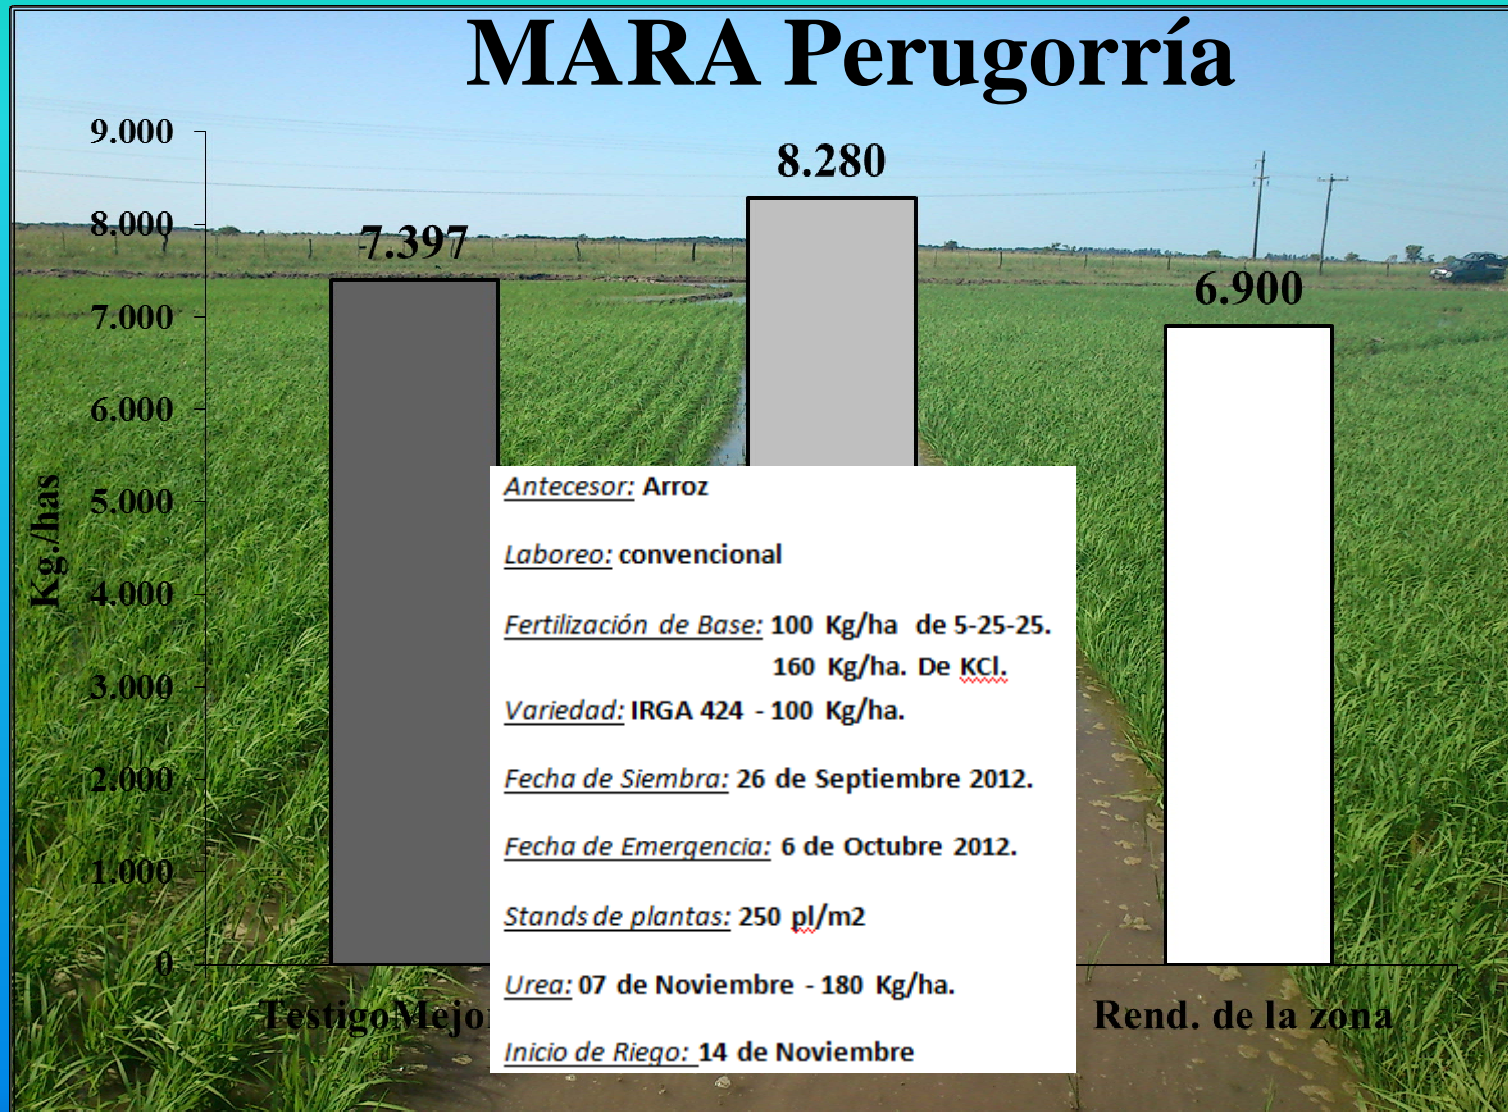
MARA Perugorría

9.000
8.000
7.000
6.000
5.000
4.000
3.000
2.000
1.000
0

Kg./has

7.397
8.280
6.900

TestigoMejo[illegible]
Rend. de la zona

Antecesor: Arroz

Laboreo: convencional

Fertilización de Base: 100 Kg/ha de 5-25-25.
160 Kg/ha. De KCl.

Variedad: IRGA 424 - 100 Kg/ha.

Fecha de Siembra: 26 de Septiembre 2012.

Fecha de Emergencia: 6 de Octubre 2012.

Stands de plantas: 250 pl/m2

Urea: 07 de Noviembre - 180 Kg/ha.

Inicio de Riego: 14 de Noviembre